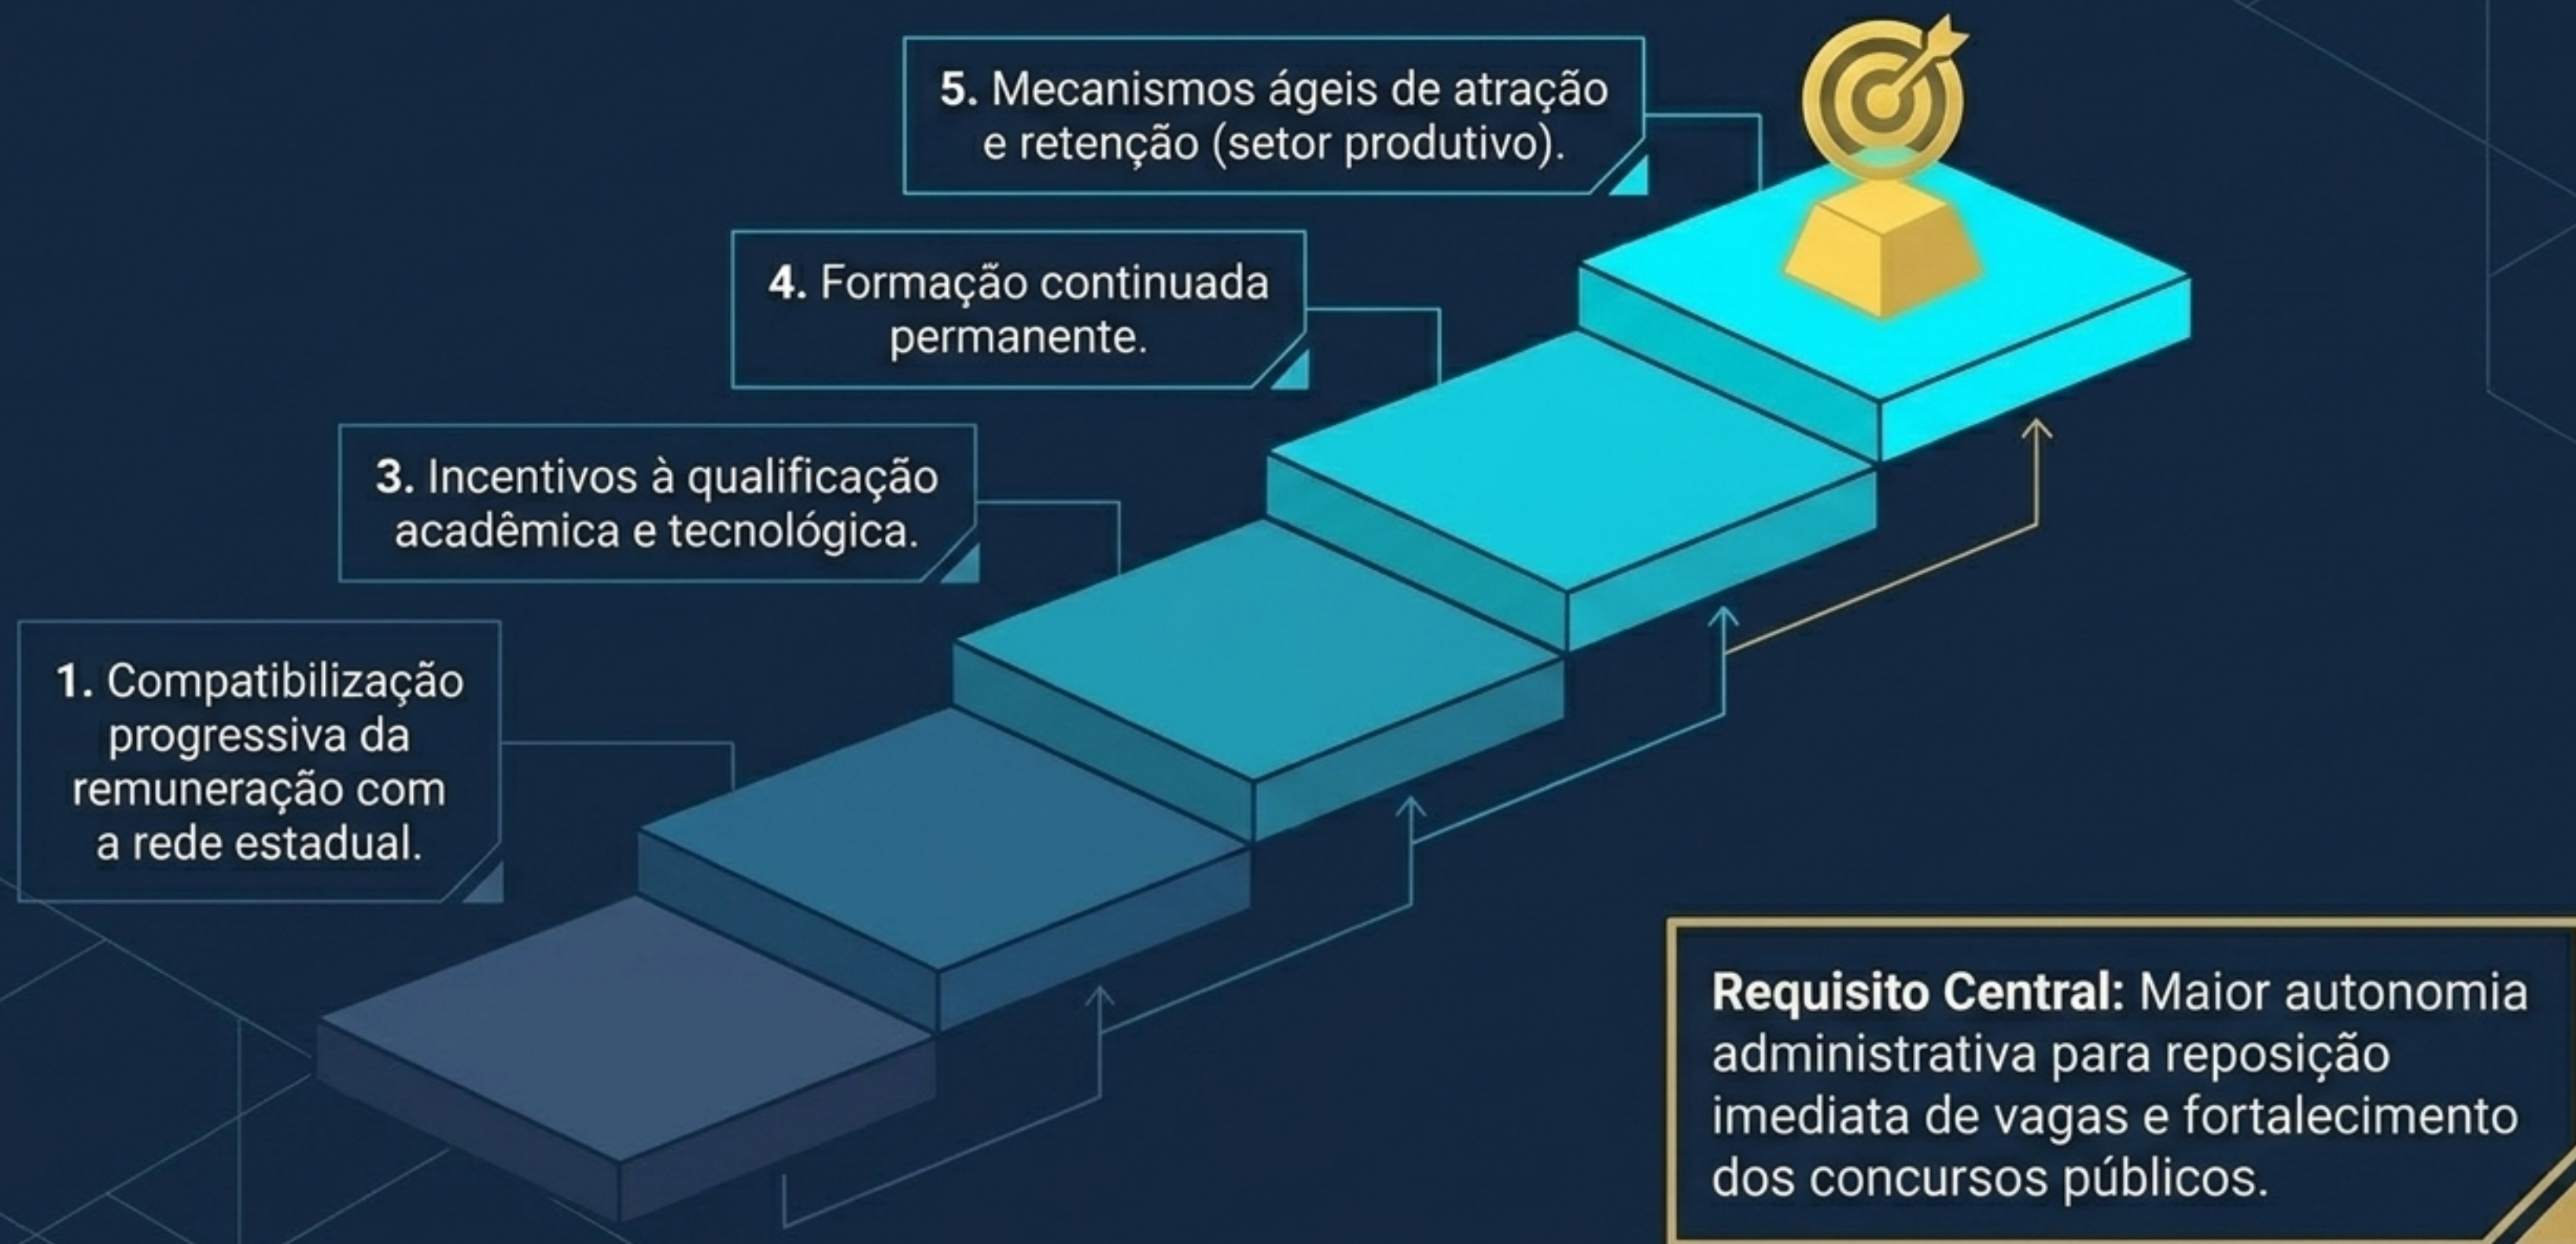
5. Mecanismos ágeis de atração e retenção (setor produtivo).

4. Formação continuada permanente.

3. Incentivos à qualificação acadêmica e tecnológica.

1. Compatibilização progressiva da remuneração com a rede estadual.

Requisito Central: Maior autonomia administrativa para reposição imediata de vagas e fortalecimento dos concursos públicos.